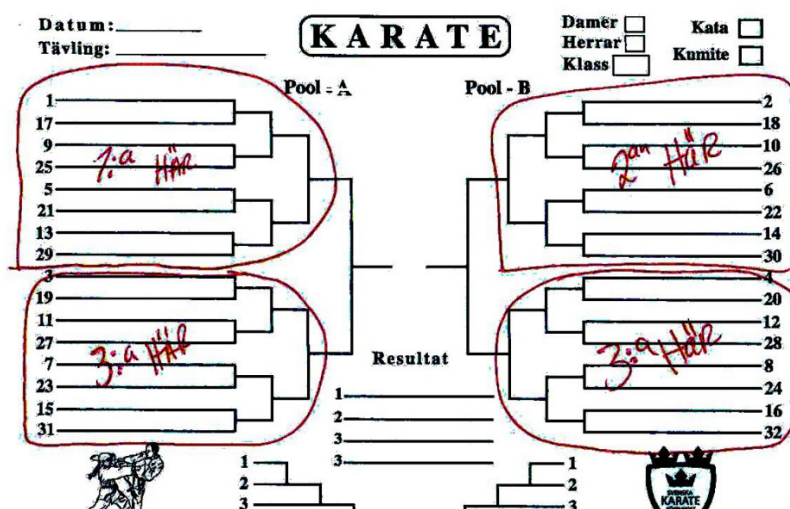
Datum:
Tävling:

KARATE

Damer
Herrar
Klass

Kata
Kumite

Pool - A

Pool - B

1
17
9
25
5
21
13
29

1:a HÄR

2
18
10
26
6
22
14
30

2:an HÄR

3
19
11
27
7
23
15
31

3:a HÄR

4
20
12
28
8
24
16
32

3:a HÄR

Resultat
1
2
3
3

1
2
3

1
2
3

SVENSKA KARATE